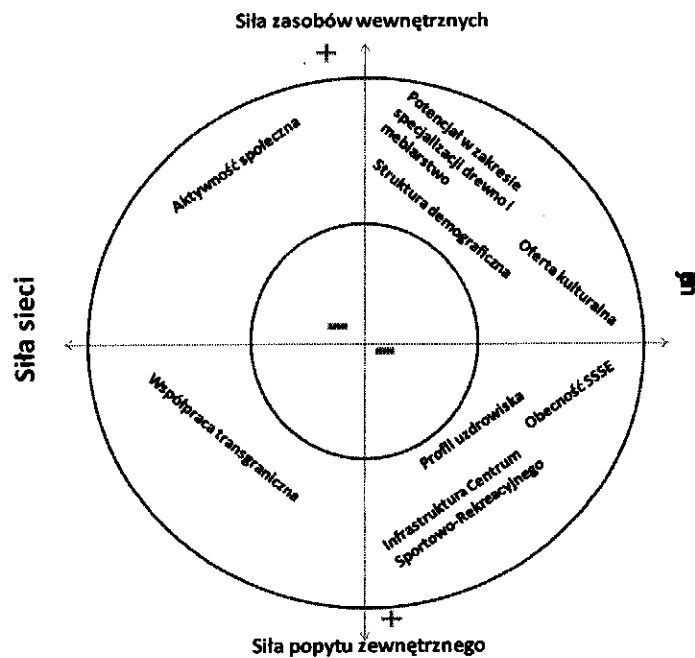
Siła zasobów wewnętrznych

+

Potencjał w zakresie specjalizacji drewno i meblarstwo

Aktywność społeczna

Struktura demograficzna

Oferta kulturalna

Siła sieci

Współpraca transgraniczna

Obecność SSSE

Profil uzdrowiska

Infrastruktura Centrum Sportowo-Rekreacyjnego

+

Siła popytu zewnętrznego